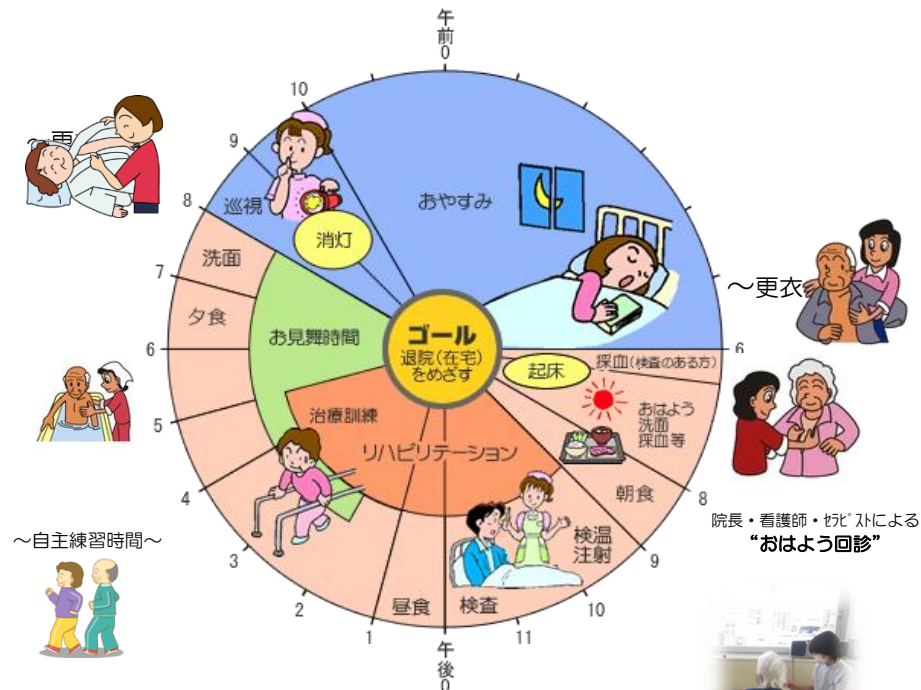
午前0

10
9
8
7
6
5
4
3
2
1

午後0

11
10
9
8
6

おやすみ
巡視
消灯
洗面
夕食
お見舞時間
ゴール
退院(在宅)をめざす
起床
採血(検査のある方)
おはよう
洗面
採血等
朝食
治療訓練
リハビリテーション
検温
注射
昼食
検査

～更
～更衣
院長・看護師・セラピストによる
"おはよう回診"
～自主練習時間～